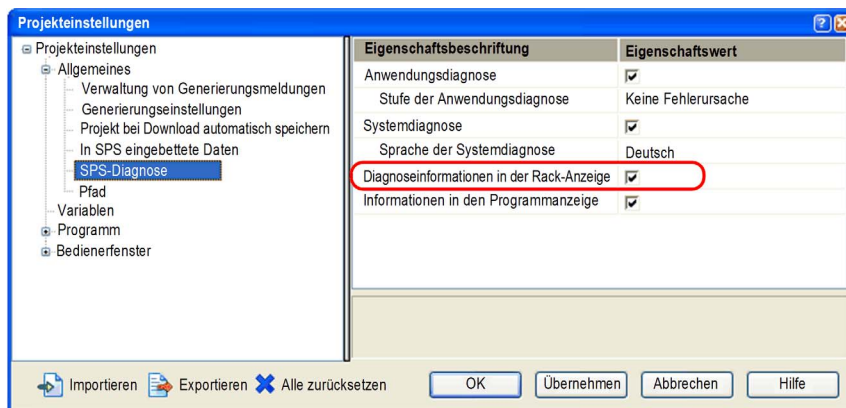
Projekteinstellungen

Projekteinstellungen
Allgemeines
Verwaltung von Generierungsmeldungen
Generierungseinstellungen
Projekt bei Download automatisch speichern
In SPS eingebettete Daten
SPS-Diagnose
Pfad
Variablen
Programm
Bedienerfenster

| Eigenschaftsbeschriftung | Eigenschaftswert |
|---|---|
| Anwendungsdiagnose | ☑ |
| Stufe der Anwendungsdiagnose | Keine Fehlerursache |
| Systemdiagnose | ☑ |
| Sprache der Systemdiagnose | Deutsch |
| Diagnoseinformationen in der Rack-Anzeige | ☑ |
| Informationen in den Programmanzeige | ☑ |

Importieren Exportieren Alle zurücksetzen OK Übernehmen Abbrechen Hilfe